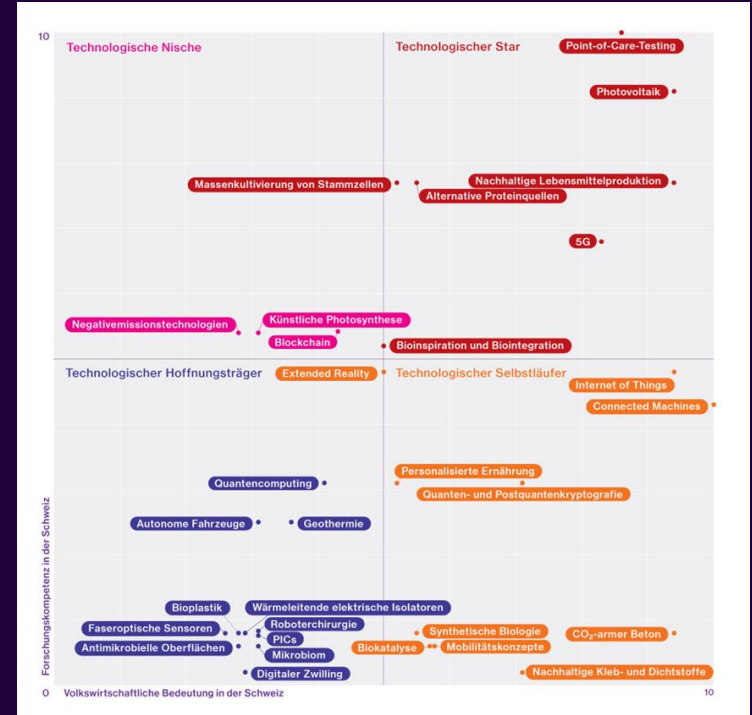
10

Technologische Nische

Technologischer Star

Point-of-Care-Testing

Photovoltaik

Massenkultivierung von Stammzellen

Nachhaltige Lebensmittelproduktion

Alternative Proteinquellen

5G

Negativemissionstechnologien

Künstliche Photosynthese

Blockchain

Bioinspiration und Biointegration

Technologischer Hoffnungsträger

Extended Reality

Technologischer Selbstläufer

Internet of Things

Connected Machines

Personalisierte Ernährung

Quantencomputing

Quanten- und Postquantenkryptografie

Autonome Fahrzeuge

Geothermie

Forschungskompetenz in der Schweiz

Bioplastik

Wärmeleitende elektrische Isolatoren

Faseroptische Sensoren

Roboterchirurgie

PICs

Synthetische Biologie

$CO_2$-armer Beton

Antimikrobielle Oberflächen

Biokatalyse

Mobilitätskonzepte

Mikrobiom

Digitaler Zwilling

Nachhaltige Kleb- und Dichtstoffe

0

Volkswirtschaftliche Bedeutung in der Schweiz

10